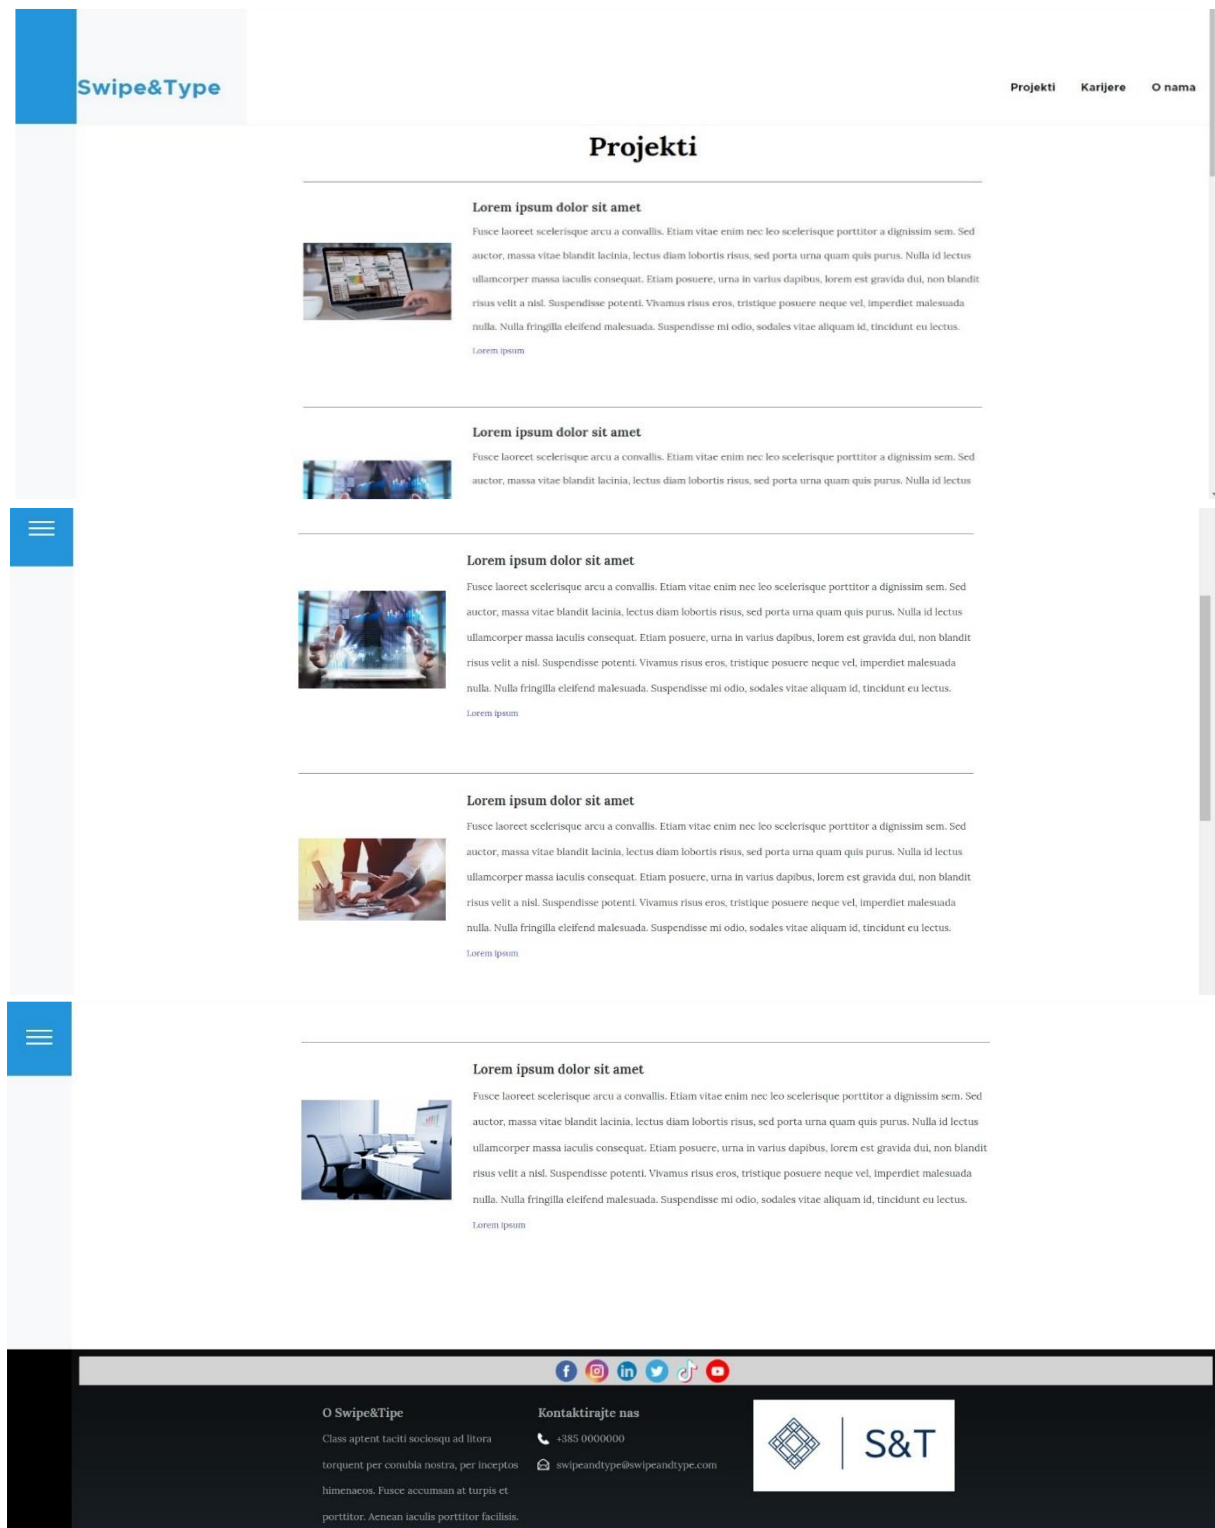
Swipe&Type

Projekti Karijere O nama

Projekti

Lorem ipsum dolor sit amet

Fusce laoreet scelerisque arcu a convallis. Etiam vitae enim nec leo scelerisque porttitor a dignissim sem. Sed auctor, massa vitae blandit lacinia, lectus diam lobortis risus, sed porta urna quam quis purus. Nulla id lectus ullamcorper massa iaculis consequat. Etiam posuere, urna in varius dapibus, lorem est gravida dui, non blandit risus velit a nisl. Suspendisse potenti. Vivamus risus eros, tristique posuere neque vel, imperdiet malesuada nulla. Nulla fringilla eleifend malesuada. Suspendisse mi odio, sodales vitae aliquam id, tincidunt eu lectus.

Lorem ipsum

Lorem ipsum dolor sit amet

Fusce laoreet scelerisque arcu a convallis. Etiam vitae enim nec leo scelerisque porttitor a dignissim sem. Sed auctor, massa vitae blandit lacinia, lectus diam lobortis risus, sed porta urna quam quis purus. Nulla id lectus

Lorem ipsum dolor sit amet

Fusce laoreet scelerisque arcu a convallis. Etiam vitae enim nec leo scelerisque porttitor a dignissim sem. Sed auctor, massa vitae blandit lacinia, lectus diam lobortis risus, sed porta urna quam quis purus. Nulla id lectus ullamcorper massa iaculis consequat. Etiam posuere, urna in varius dapibus, lorem est gravida dui, non blandit risus velit a nisl. Suspendisse potenti. Vivamus risus eros, tristique posuere neque vel, imperdiet malesuada nulla. Nulla fringilla eleifend malesuada. Suspendisse mi odio, sodales vitae aliquam id, tincidunt eu lectus.

Lorem ipsum

Lorem ipsum dolor sit amet

Fusce laoreet scelerisque arcu a convallis. Etiam vitae enim nec leo scelerisque porttitor a dignissim sem. Sed auctor, massa vitae blandit lacinia, lectus diam lobortis risus, sed porta urna quam quis purus. Nulla id lectus ullamcorper massa iaculis consequat. Etiam posuere, urna in varius dapibus, lorem est gravida dui, non blandit risus velit a nisl. Suspendisse potenti. Vivamus risus eros, tristique posuere neque vel, imperdiet malesuada nulla. Nulla fringilla eleifend malesuada. Suspendisse mi odio, sodales vitae aliquam id, tincidunt eu lectus.

Lorem ipsum

Lorem ipsum dolor sit amet

Fusce laoreet scelerisque arcu a convallis. Etiam vitae enim nec leo scelerisque porttitor a dignissim sem. Sed auctor, massa vitae blandit lacinia, lectus diam lobortis risus, sed porta urna quam quis purus. Nulla id lectus ullamcorper massa iaculis consequat. Etiam posuere, urna in varius dapibus, lorem est gravida dui, non blandit risus velit a nisl. Suspendisse potenti. Vivamus risus eros, tristique posuere neque vel, imperdiet malesuada nulla. Nulla fringilla eleifend malesuada. Suspendisse mi odio, sodales vitae aliquam id, tincidunt eu lectus.

Lorem ipsum

O Swipe&Tipe

Class aptent taciti sociosqu ad litora torquent per conubia nostra, per inceptos himenaeos. Fusce accumsan at turpis et porttitor. Aenean iaculis porttitor facilisis.

Kontaktirajte nas

+385 0000000

swipeandtype@swipeandtype.com

S&T